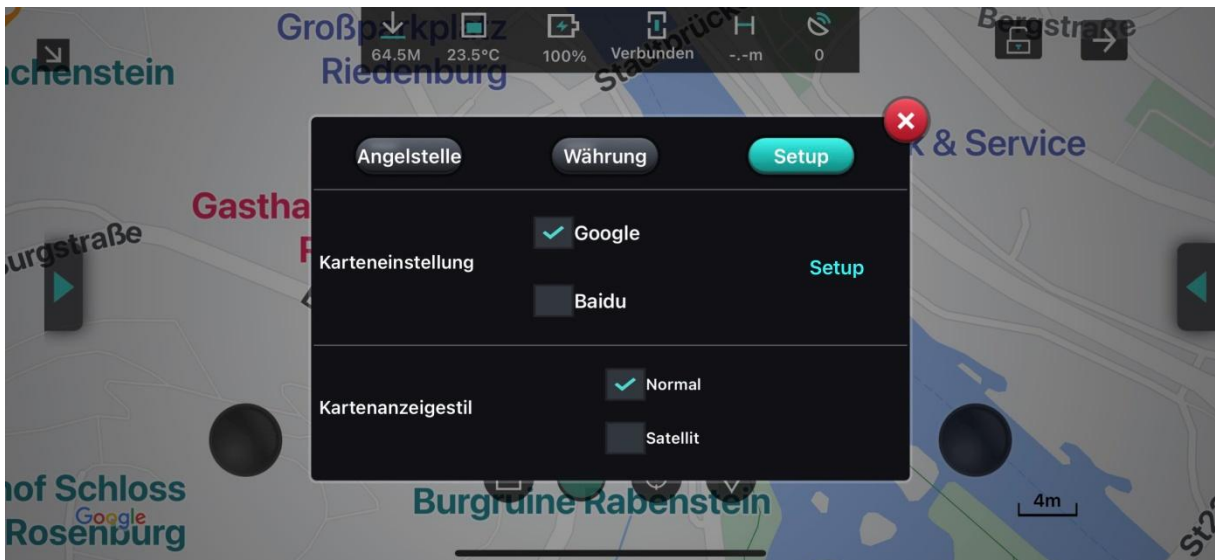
64.5M 23.5°C 100% Verbunden -.-m 0

Großp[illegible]kplatz
Riedenburg
chenstein
Stadtbrück
Bergstraße
& Service
Gastha
urgstraße
hof Schloss
Rosenburg
Google
Burgruine Rabenstein
4m

Angelstelle
Währung
Setup

Karteneinstellung
Google
Baidu
Setup

Kartenanzeigestil
Normal
Satellit